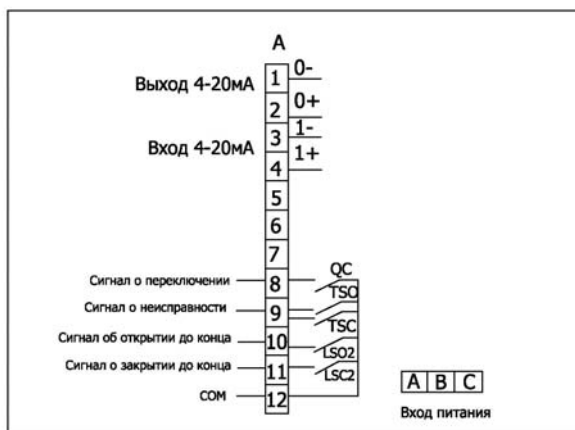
A

Выход 4-20мА
1 0-
2 0+

Вход 4-20мА
3 1-
4 1+

5
6
7

Сигнал о переключении 8 QC
Сигнал о неисправности 9 TSO
TSC
Сигнал об открытии до конца 10 LSO2
Сигнал о закрытии до конца 11 LSC2
COM 12

A B C
Вход питания